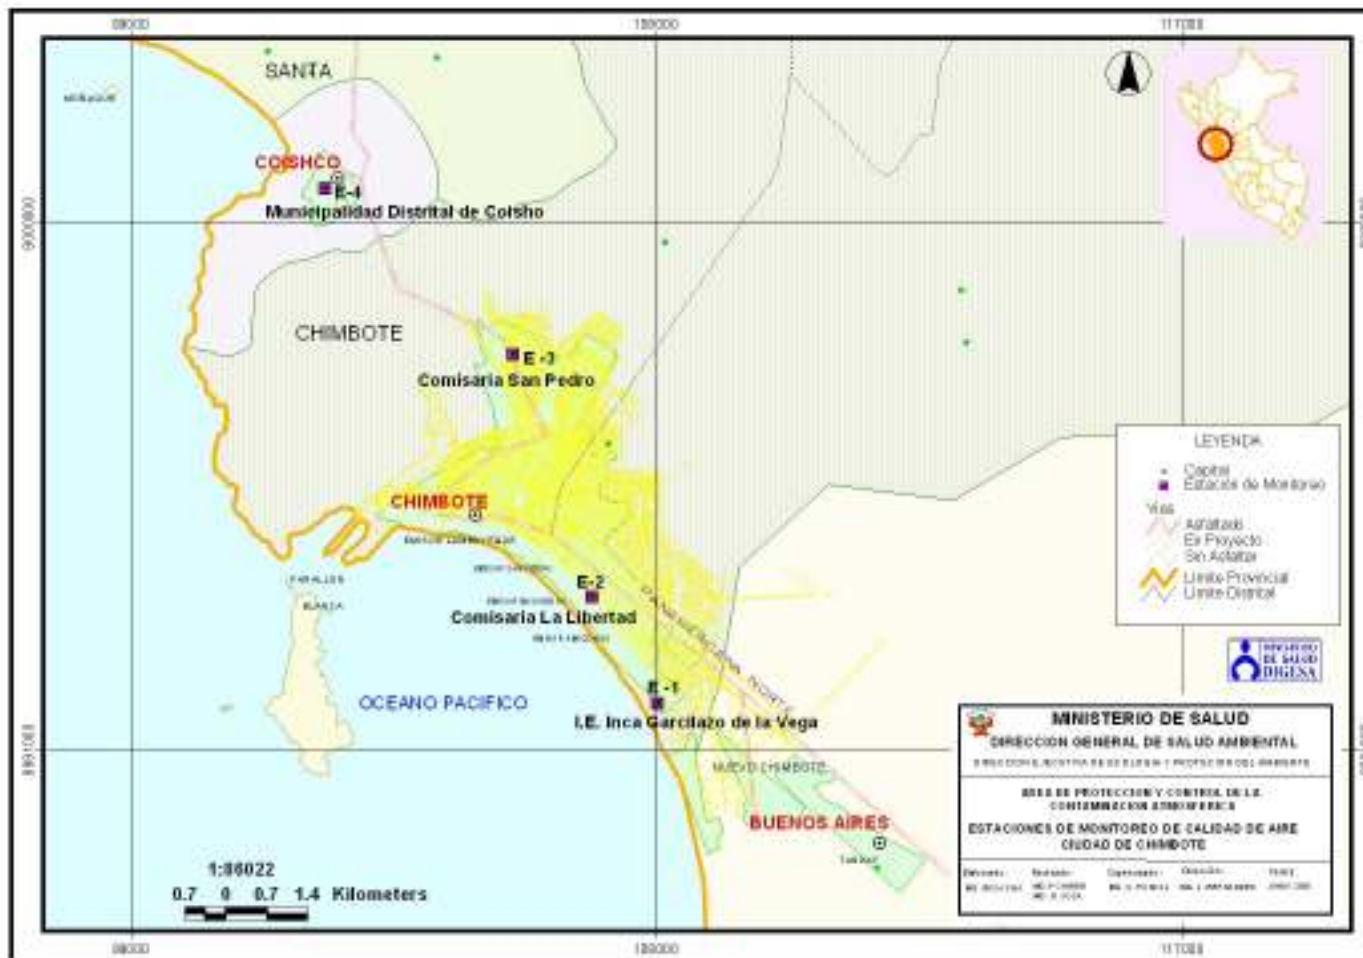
SANTA

COISHCO

E-4

Municipalidad Distrital de Coishco

CHIMBOTE

E-3

Comisaria San Pedro

CHIMBOTE

E-2

Comisaria La Libertad

E-1

I.E. Inca Garcilazo de la Vega

OCEANO PACIFICO

NUEVO CHIMBOTE

BUENOS AIRES

1:86022

0.7 0 0.7 1.4 Kilometers

LEYENDA

Capital

Estación de Monitoreo

Vías

Asfaltado

En Proyecto

Sin Asfaltar

Limite Provincial

Limite Distrital

MINISTERIO DE SALUD

DIRECCION GENERAL DE SALUD AMBIENTAL

AREA DE PROTECCION Y CONTROL DE LA CONTAMINACION ATMOSFERICA

ESTACIONES DE MONITOREO DE CALIDAD DE AIRE CIUDAD DE CHIMBOTE

DIGESA

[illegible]